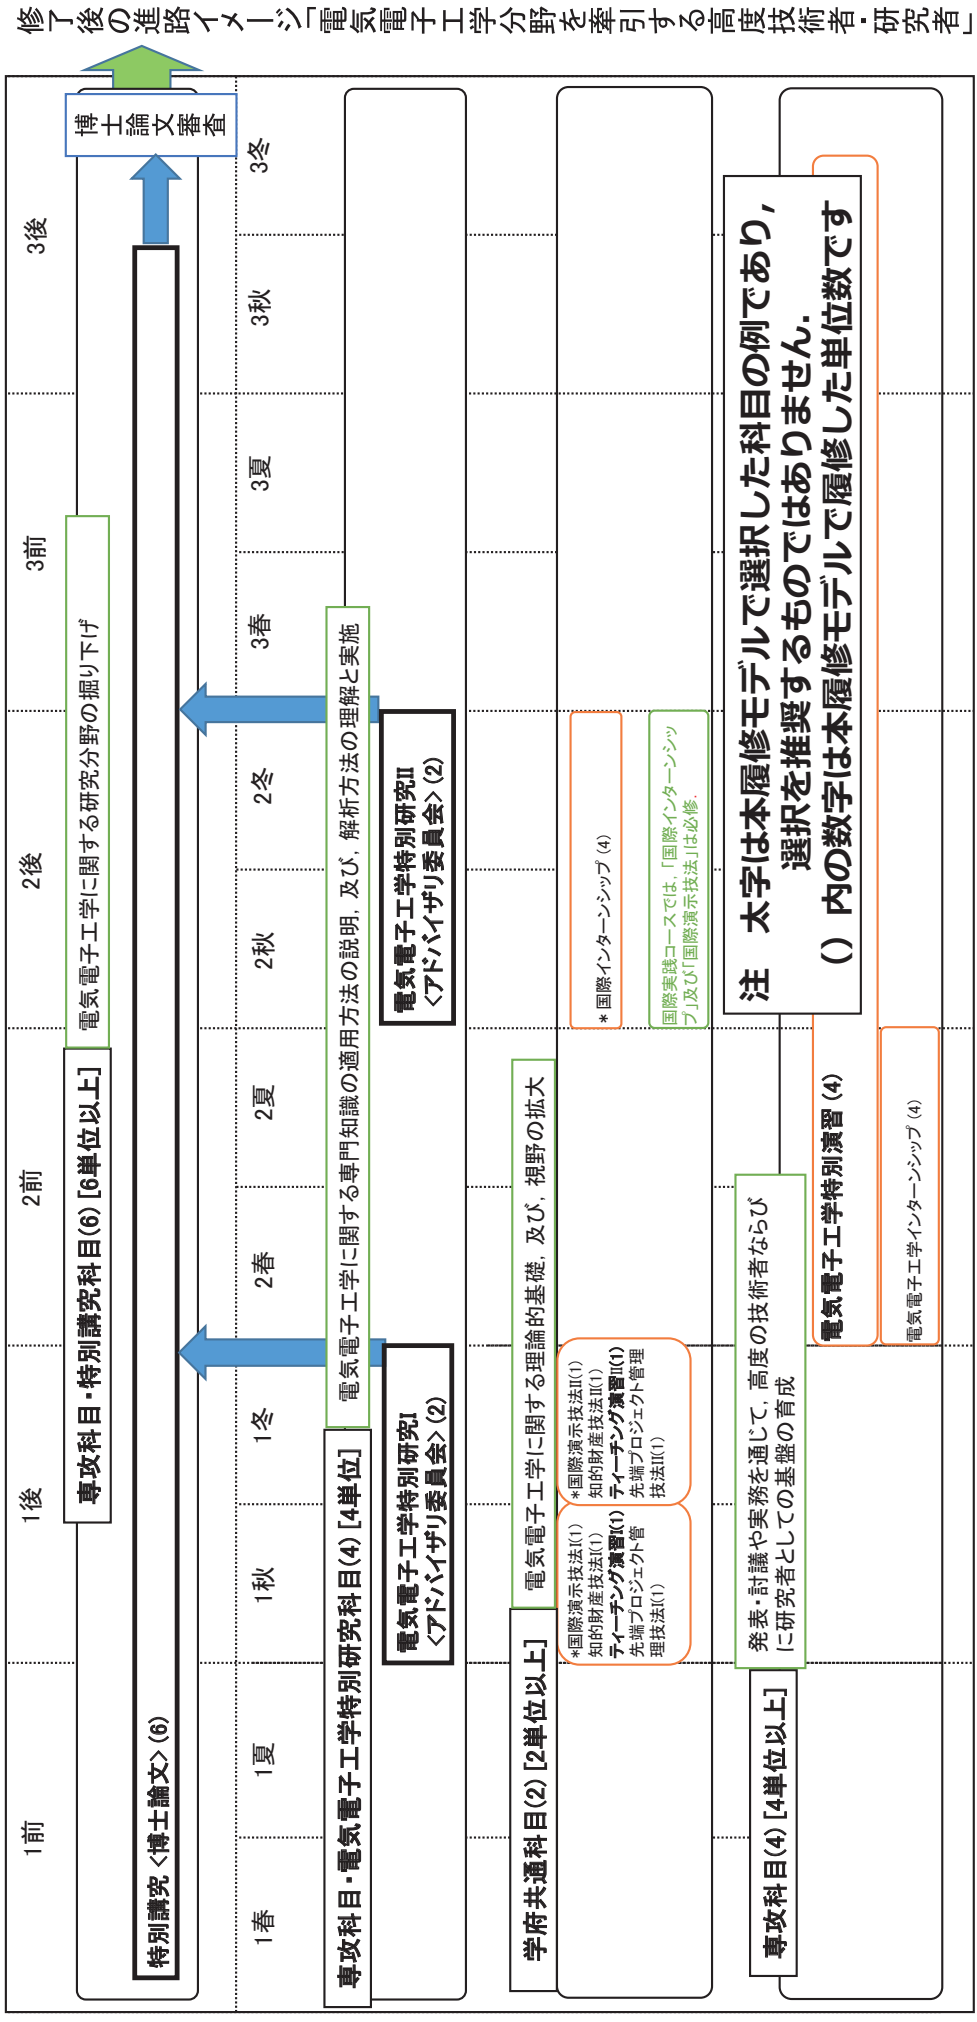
修了後の進路イメージ「電気電子工学分野を牽引する高度技術者・研究者」

1前 1後 2前 2後 3前 3後

1春 1夏 1秋 1冬 2春 2夏 2秋 2冬 3春 3夏 3秋 3冬

博士論文審査

専攻科目・特別講究科目(6)［6単位以上］

電気電子工学に関する研究分野の掘り下げ

特別講究〈博士論文〉(6)

専攻科目・電気電子工学特別研究科目(4)［4単位］

電気電子工学に関する専門知識の適用方法の説明，及び，解析方法の理解と実施

電気電子工学特別研究I〈アドバイザリ委員会〉(2)

電気電子工学特別研究II〈アドバイザリ委員会〉(2)

学府共通科目(2)［2単位以上］

電気電子工学に関する理論的基礎，及び，視野の拡大

*国際演示技法I(1)
知的財産技法I(1)
ティーチング演習I(1)
先端プロジェクト管理技法I(1)

*国際演示技法II(1)
知的財産技法II(1)
ティーチング演習II(1)
先端プロジェクト管理技法II(1)

＊国際インターンシップ (4)

国際実践コースでは，「国際インターンシップ」及び「国際演示技法」は必修．

専攻科目(4)［4単位以上］

発表・討議や実務を通じて，高度の技術者ならびに研究者としての基盤の育成

電気電子工学特別演習 (4)

電気電子工学インターンシップ (4)

注　太字は本履修モデルで選択した科目の例であり，選択を推奨するものではありません．
（）内の数字は本履修モデルで履修した単位数です